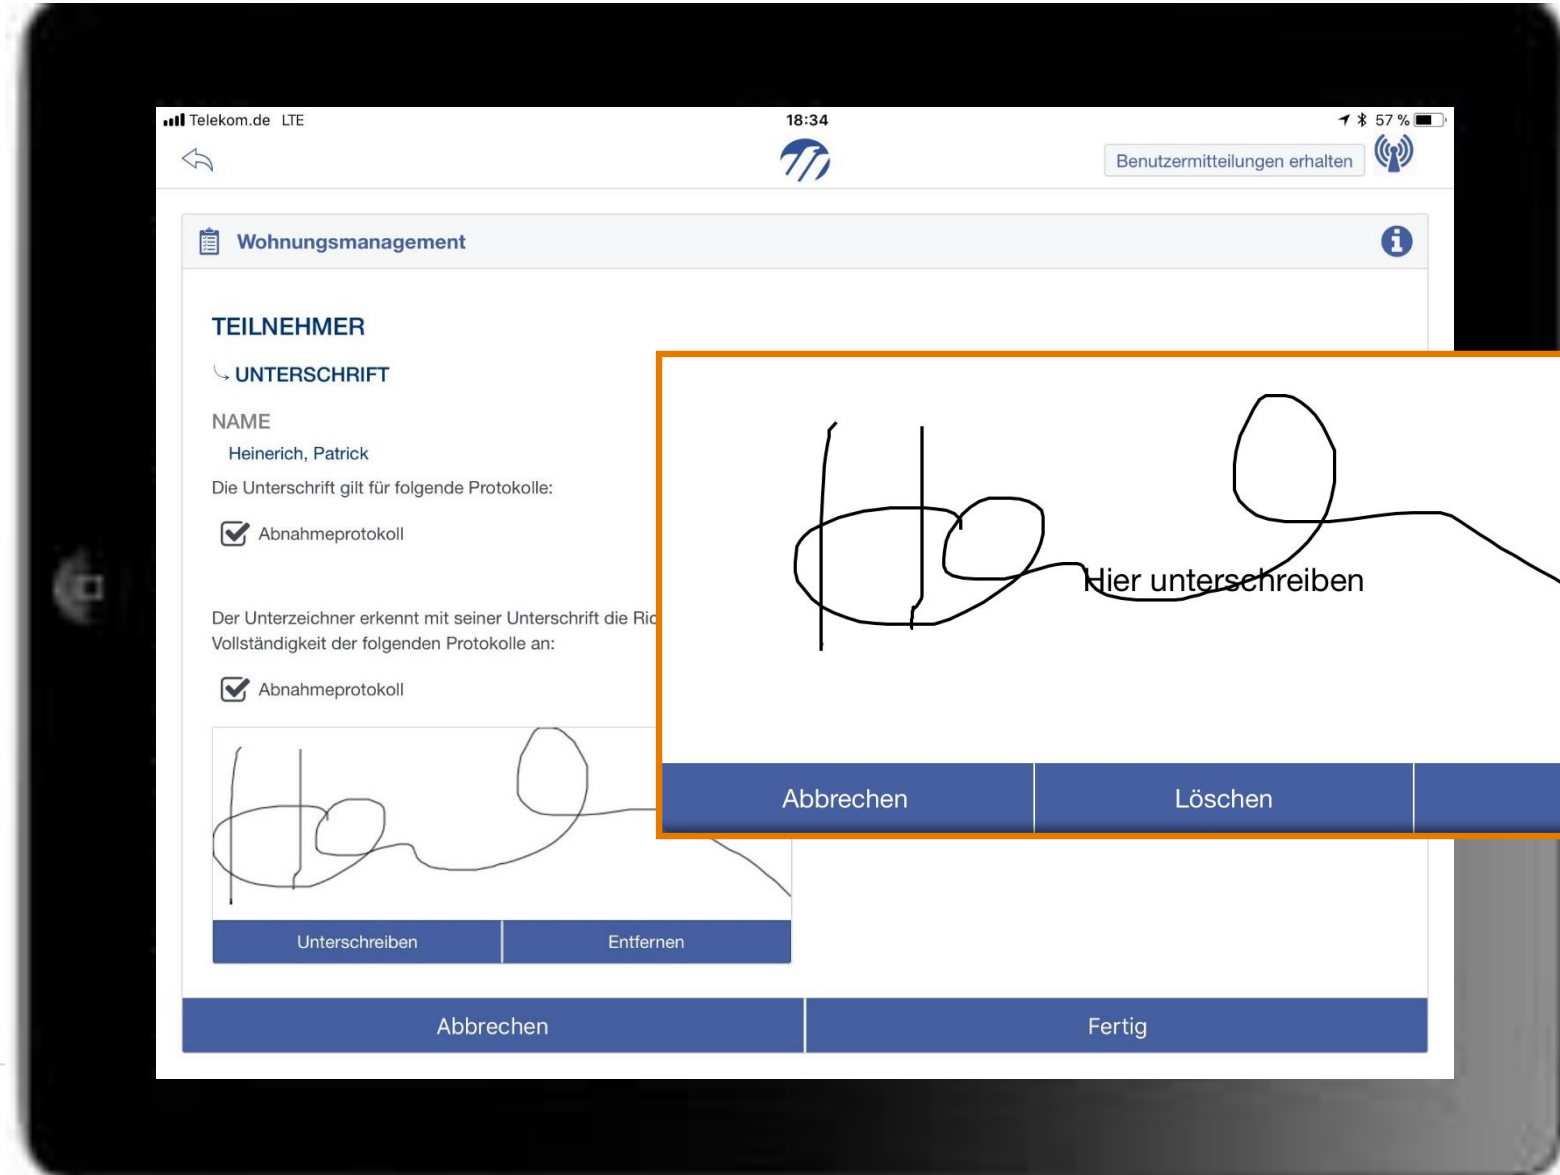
Telekom.de LTE
18:34
57 %

Benutzermitteilungen erhalten

Wohnungsmanagement

TEILNEHMER

UNTERSCHRIFT

NAME

Heinerich, Patrick

Die Unterschrift gilt für folgende Protokolle:

Abnahmeprotokoll

Der Unterzeichner erkennt mit seiner Unterschrift die Ri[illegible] Vollständigkeit der folgenden Protokolle an:

Abnahmeprotokoll

Unterschreiben
Entfernen

Hier unterschreiben

Abbrechen
Löschen

Abbrechen
Fertig